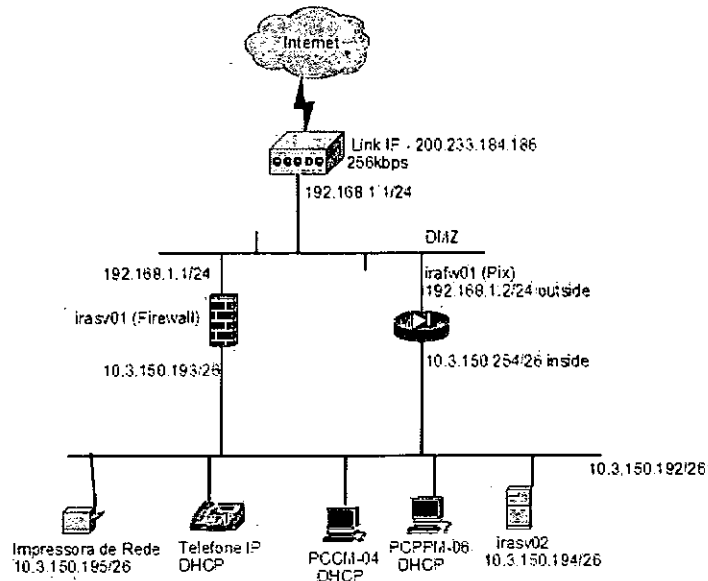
Internet

Link IF - 200.233.184.186
256kbps

192.168.1.1/24

DMZ

192.168.1.1/24

irasv01 (Firewall)

10.3.150.193/26

irafw01 (Pix)
192.168.1.2/24 outside

10.3.150.254/26 inside

10.3.150.192/26

Impressora de Rede
10.3.150.195/26

Telefone IP
DHCP

PCCM-04
DHCP

PCPFM-06
DHCP

irasv02
10.3.150.194/26